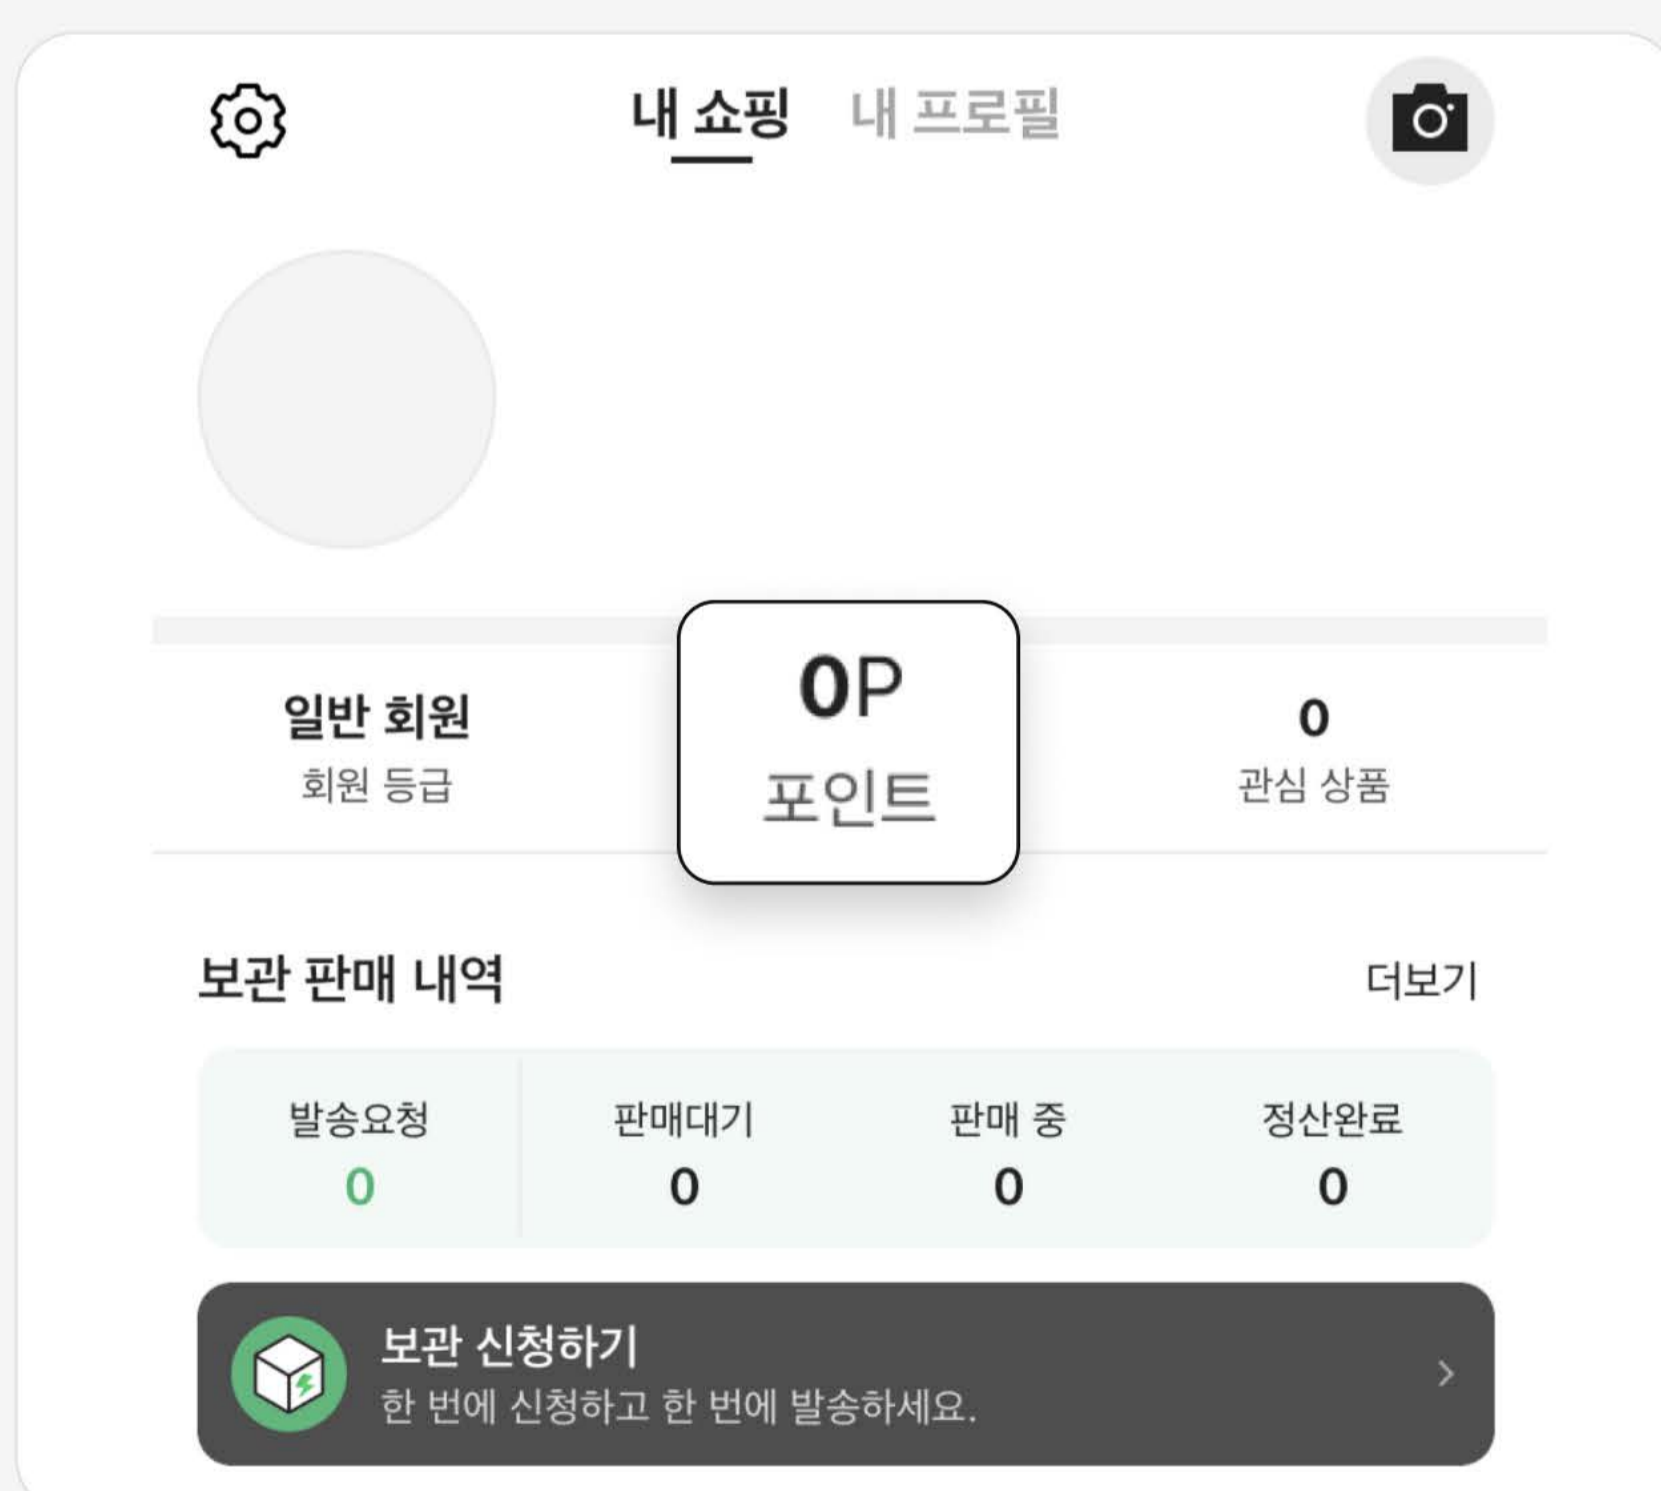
내 쇼핑 내 프로필

일반 회원
회원 등급

0P
포인트

0
관심 상품

보관 판매 내역
더보기

| 발송요청 | 판매대기 | 판매 중 | 정산완료 |
|---|---|---|---|
| 0 | 0 | 0 | 0 |

보관 신청하기
한 번에 신청하고 한 번에 발송하세요.